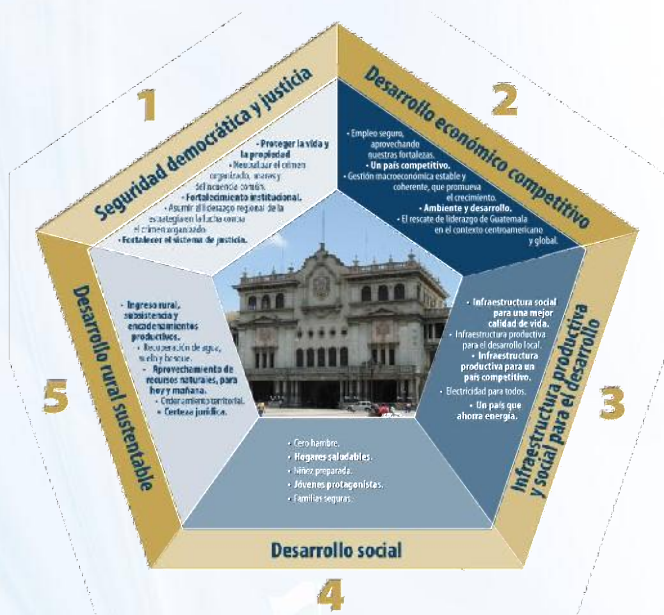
1

Seguridad democrática y justicia

• Proteger la vida y la propiedad
• Neutralizar el crimen organizado, maras y delincuencia común.
• Fortalecimiento institucional.
• Asumir el liderazgo regional de la estrategia en la lucha contra el crimen organizado.
• Fortalecer el sistema de justicia.

2

Desarrollo económico competitivo

• Empleo seguro, aprovechando nuestras fortalezas.
• Un país competitivo.
• Gestión macroeconómica estable y coherente, que promueva el crecimiento.
• Ambiente y desarrollo.
• El rescate de liderazgo de Guatemala en el contexto centroamericano y global.

3

Infraestructura productiva y social para el desarrollo

• Infraestructura social para una mejor calidad de vida.
• Infraestructura productiva para el desarrollo local.
• Infraestructura productiva para un país competitivo.
• Electricidad para todos.
• Un país que ahorra energía.

4

Desarrollo social

• Cero hambre.
• Hogares saludables.
• Niñez preparada.
• Jóvenes protagonistas.
• Familias seguras.

5

Desarrollo rural sustentable

• Ingreso rural, subsistencia y encadenamientos productivos.
• Recuperación de agua, suelo y bosque.
• Aprovechamiento de recursos naturales, para hoy y mañana.
• Ordenamiento territorial.
• Certeza jurídica.